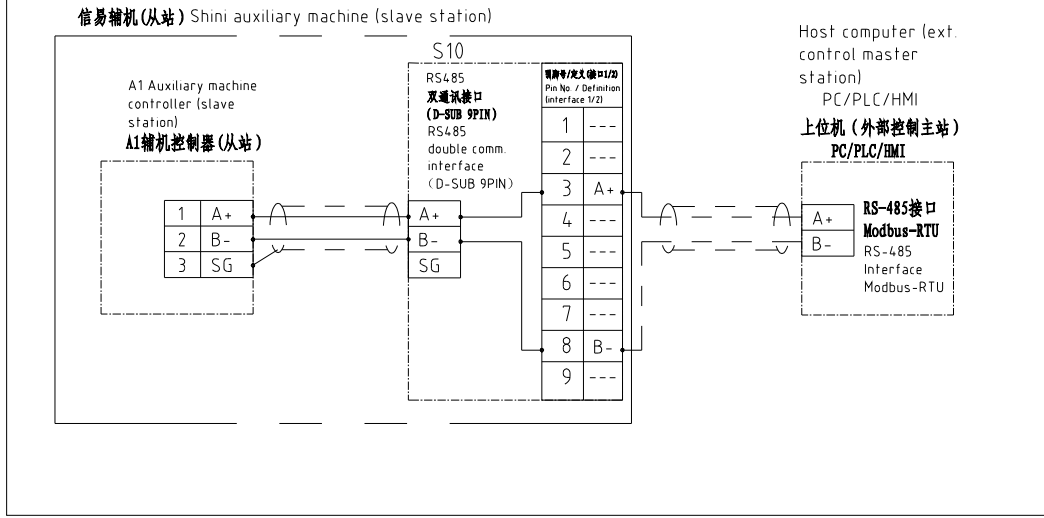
信易辅机(从站) Shini auxiliary machine (slave station)

A1 Auxiliary machine controller (slave station)
A1辅机控制器(从站)

| 1 | A+ |
|---|---|
| 2 | B- |
| 3 | SG |

S10

RS485
双通讯接口
(D-SUB 9PIN)
RS485 double comm. interface (D-SUB 9PIN)

A+
B-
SG

| 引脚号/定义(接口1/2) Pin No. / Definition (interface 1/2) | |
|---|---|
| 1 | --- |
| 2 | --- |
| 3 | A+ |
| 4 | --- |
| 5 | --- |
| 6 | --- |
| 7 | --- |
| 8 | B- |
| 9 | --- |

Host computer (ext. control master station)
PC/PLC/HMI
上位机(外部控制主站)
PC/PLC/HMI

A+
B-

RS-485接口
Modbus-RTU
RS-485 Interface
Modbus-RTU